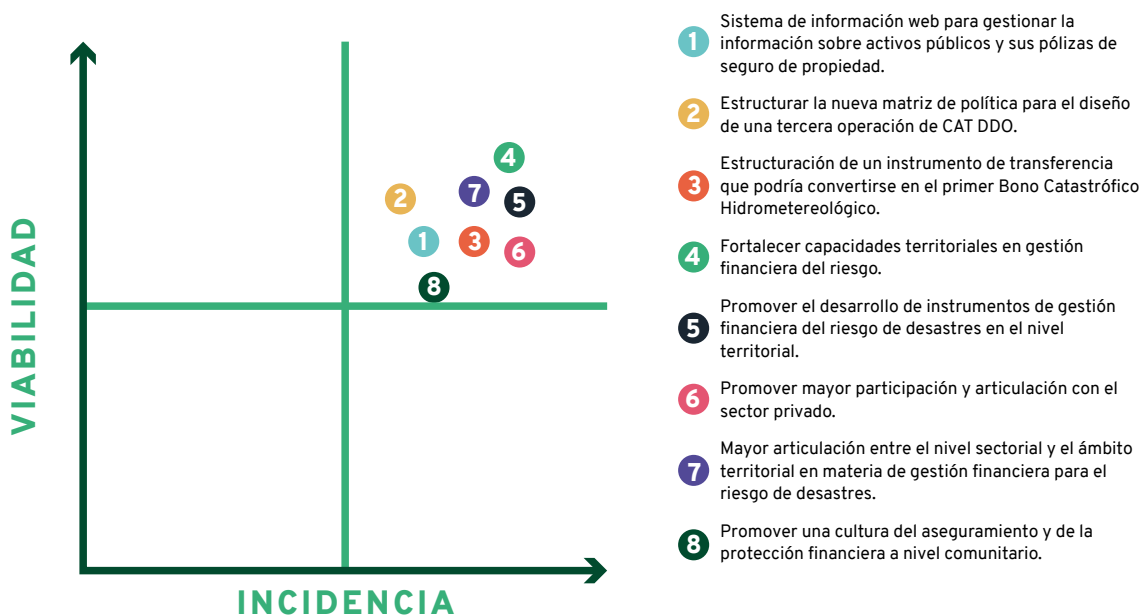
VIABILIDAD

4
2
7
5
1
3
6
8

INCIDENCIA

1 Sistema de información web para gestionar la información sobre activos públicos y sus pólizas de seguro de propiedad.

2 Estructurar la nueva matriz de política para el diseño de una tercera operación de CAT DDO.

3 Estructuración de un instrumento de transferencia que podría convertirse en el primer Bono Catastrófico Hidrometereológico.

4 Fortalecer capacidades territoriales en gestión financiera del riesgo.

5 Promover el desarrollo de instrumentos de gestión financiera del riesgo de desastres en el nivel territorial.

6 Promover mayor participación y articulación con el sector privado.

7 Mayor articulación entre el nivel sectorial y el ámbito territorial en materia de gestión financiera para el riesgo de desastres.

8 Promover una cultura del aseguramiento y de la protección financiera a nivel comunitario.